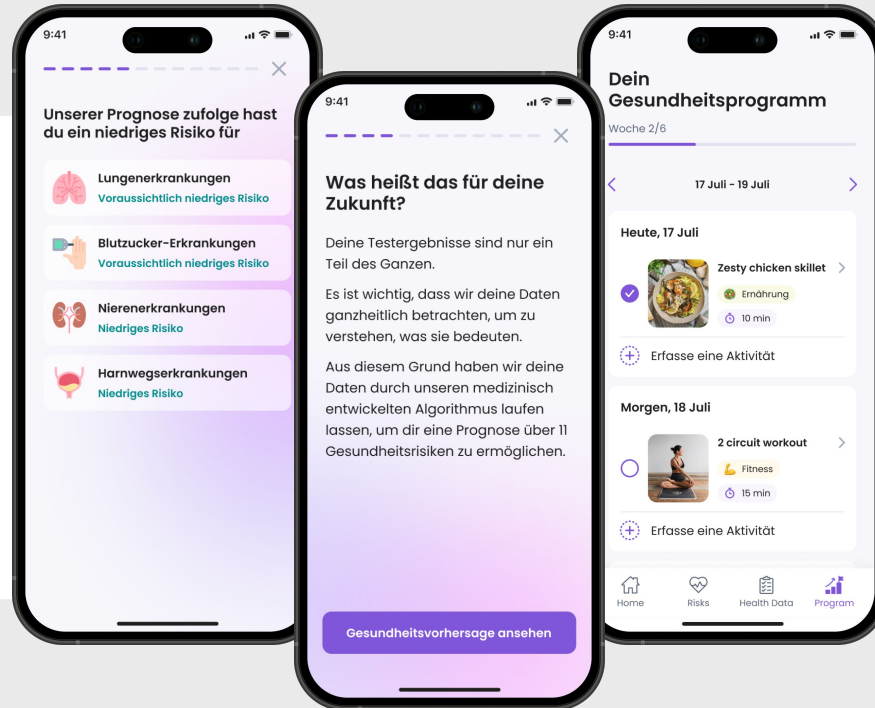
9:41

Unserer Prognose zufolge hast du ein niedriges Risiko für

Lungenerkrankungen
Voraussichtlich niedriges Risiko

Blutzucker-Erkrankungen
Voraussichtlich niedriges Risiko

Nierenerkrankungen
Niedriges Risiko

Harnwegserkrankungen
Niedriges Risiko

9:41

Was heißt das für deine Zukunft?

Deine Testergebnisse sind nur ein Teil des Ganzen.

Es ist wichtig, dass wir deine Daten ganzheitlich betrachten, um zu verstehen, was sie bedeuten.

Aus diesem Grund haben wir deine Daten durch unseren medizinisch entwickelten Algorithmus laufen lassen, um dir eine Prognose über 11 Gesundheitsrisiken zu ermöglichen.

Gesundheitsvorhersage ansehen

9:41

Dein Gesundheitsprogramm

Woche 2/6

17 Juli - 19 Juli

Heute, 17 Juli

Zesty chicken skillet
Ernährung
10 min

Erfasse eine Aktivität

Morgen, 18 Juli

2 circuit workout
Fitness
15 min

Erfasse eine Aktivität

Home
Risks
Health Data
Program